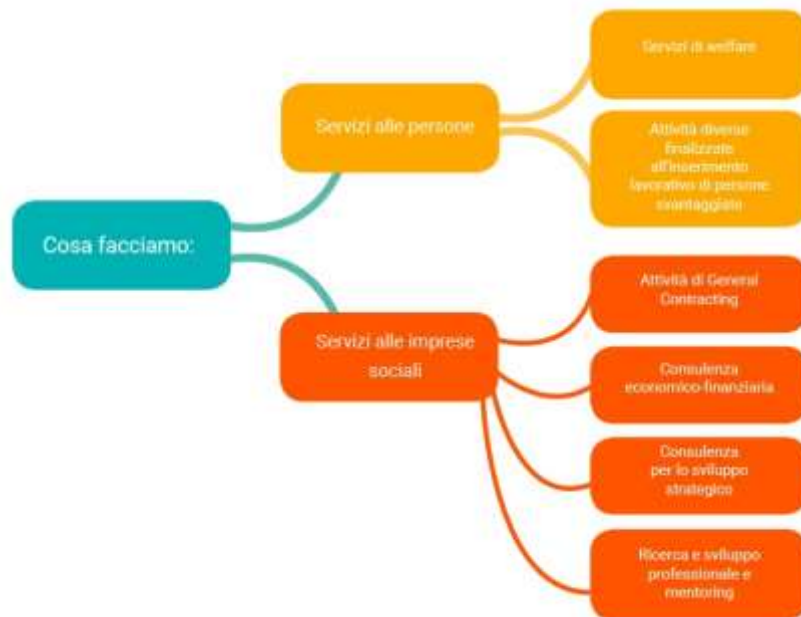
Cosa facciamo:

Servizi alle persone

Servizi di welfare

Attività diverse finalizzate all'inserimento lavorativo di persone svantaggiate

Servizi alle imprese sociali

Attività di General Contracting

Consulenza economico-finanziaria

Consulenza per lo sviluppo strategico

Ricerca e sviluppo professionale e mentoring